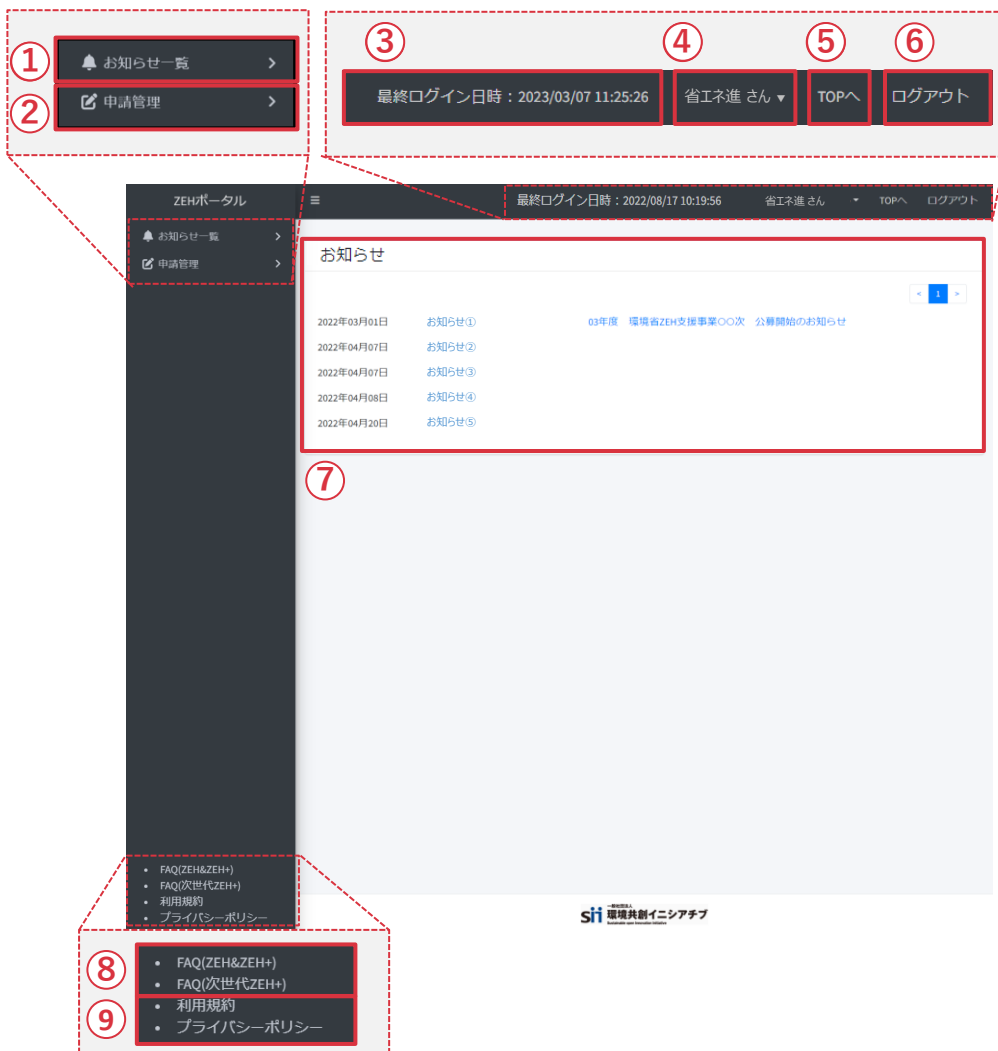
①
お知らせ一覧 >
②
申請管理 >

③
最終ログイン日時：2023/03/07 11:25:26
④
省エネ進 さん ▾
⑤
TOPへ
⑥
ログアウト

ZEHポータル ≡
最終ログイン日時：2022/08/17 10:19:56 省エネ進 さん ▾ TOPへ ログアウト

お知らせ一覧 >
申請管理 >

お知らせ

< 1 >

| | | |
|---|---|---|
| 2022年03月01日 | お知らせ① | 03年度 環境省ZEH支援事業○○次 公募開始のお知らせ |
| 2022年04月07日 | お知らせ② | |
| 2022年04月07日 | お知らせ③ | |
| 2022年04月08日 | お知らせ④ | |
| 2022年04月20日 | お知らせ⑤ | |

⑦

• FAQ(ZEH&ZEH+)
• FAQ(次世代ZEH+)
• 利用規約
• プライバシーポリシー

sii 一般社団法人 環境共創イニシアチブ Sustainable open Innovation Initiative

⑧
• FAQ(ZEH&ZEH+)
• FAQ(次世代ZEH+)
⑨
• 利用規約
• プライバシーポリシー